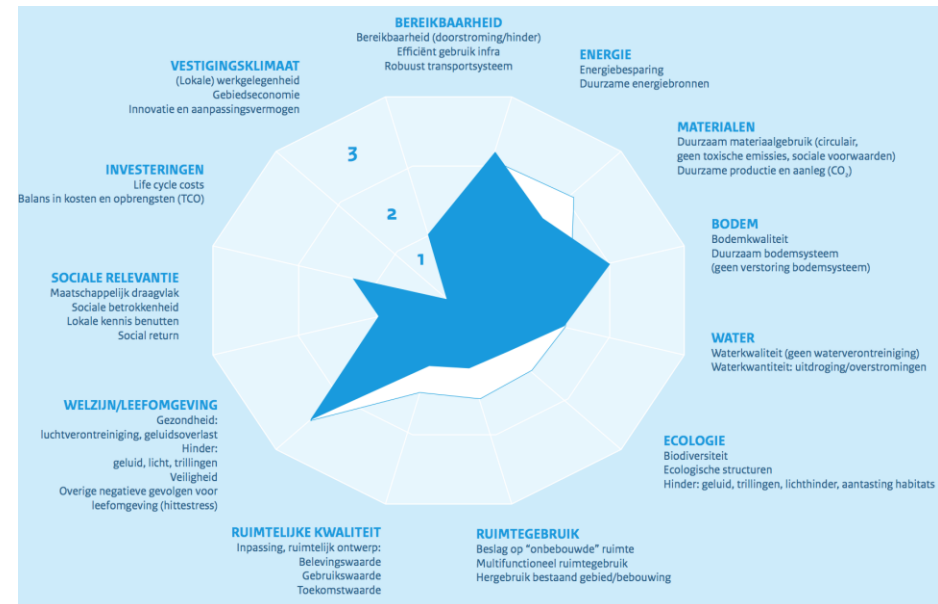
BEREIKBAARHEID
Bereikbaarheid (doorstroming/hinder)
Efficiënt gebruik infra
Robuust transportsysteem

ENERGIE
Energiebesparing
Duurzame energiebronnen

MATERIALEN
Duurzaam materiaalgebruik (circulair, geen toxische emissies, sociale voorwaarden)
Duurzame productie en aanleg ($CO_2$)

BODEM
Bodemkwaliteit
Duurzaam bodemsysteem (geen verstoring bodemsysteem)

WATER
Waterkwaliteit (geen waterverontreiniging)
Waterkwantiteit: uitdroging/overstromingen

ECOLOGIE
Biodiversiteit
Ecologische structuren
Hinder: geluid, trillingen, lichthinder, aantasting habitats

RUIMTEGEBRUIK
Beslag op "onbebouwde" ruimte
Multifunctioneel ruimtegebruik
Hergebruik bestaand gebied/bebouwing

RUIMTELIJKE KWALITEIT
Inpassing, ruimtelijk ontwerp:
Belevingswaarde
Gebruikswaarde
Toekomstwaarde

WELZIJN/LEEFOMGEVING
Gezondheid:
luchtverontreiniging, geluidsoverlast
Hinder:
geluid, licht, trillingen
Veiligheid
Overige negatieve gevolgen voor leefomgeving (hittestress)

SOCIALE RELEVANTIE
Maatschappelijk draagvlak
Sociale betrokkenheid
Lokale kennis benutten
Social return

INVESTERINGEN
Life cycle costs
Balans in kosten en opbrengsten (TCO)

VESTIGINGSKLIMAAT
(Lokale) werkgelegenheid
Gebiedseconomie
Innovatie en aanpassingsvermogen

3
2
1